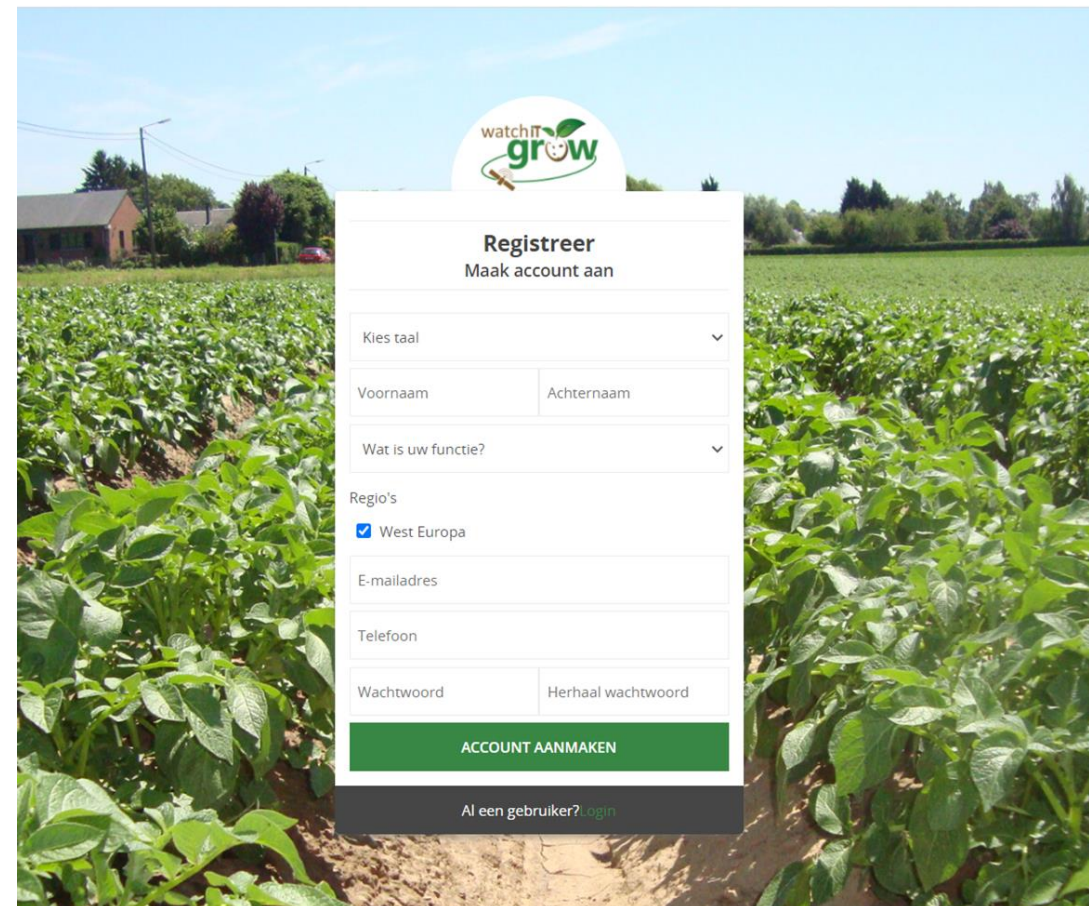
watchIT grow

Registreer
Maak account aan

Kies taal

Voornaam

Achternaam

Wat is uw functie?

Regio's

West Europa

E-mailadres

Telefoon

Wachtwoord

Herhaal wachtwoord

ACCOUNT AANMAKEN

Al een gebruiker?Login